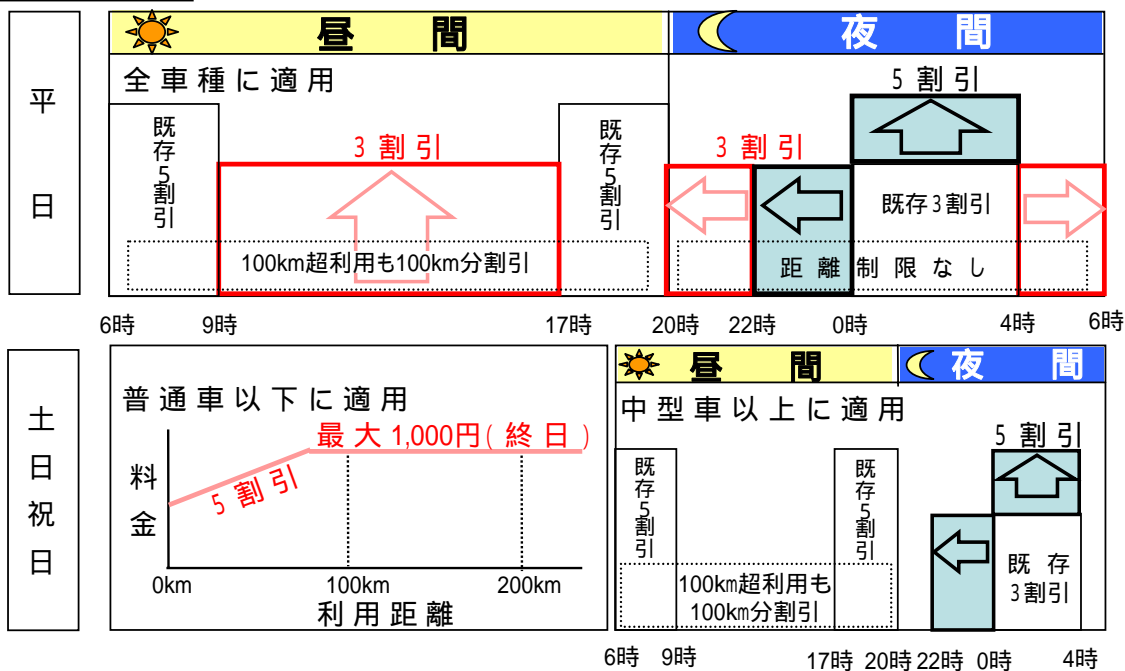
平日

昼間

夜間

全車種に適用

既存5割引

3割引

100km超利用も100km分割引

既存5割引

3割引

5割引

既存3割引

距離制限なし

6時 9時 17時 20時 22時 0時 4時 6時

土日祝日

普通車以下に適用

料金

5割引

最大1,000円(終日)

0km 100km 200km

利用距離

昼間

夜間

中型車以上に適用

既存5割引

100km超利用も100km分割引

既存5割引

5割引

既存3割引

6時 9時 17時 20時 22時 0時 4時